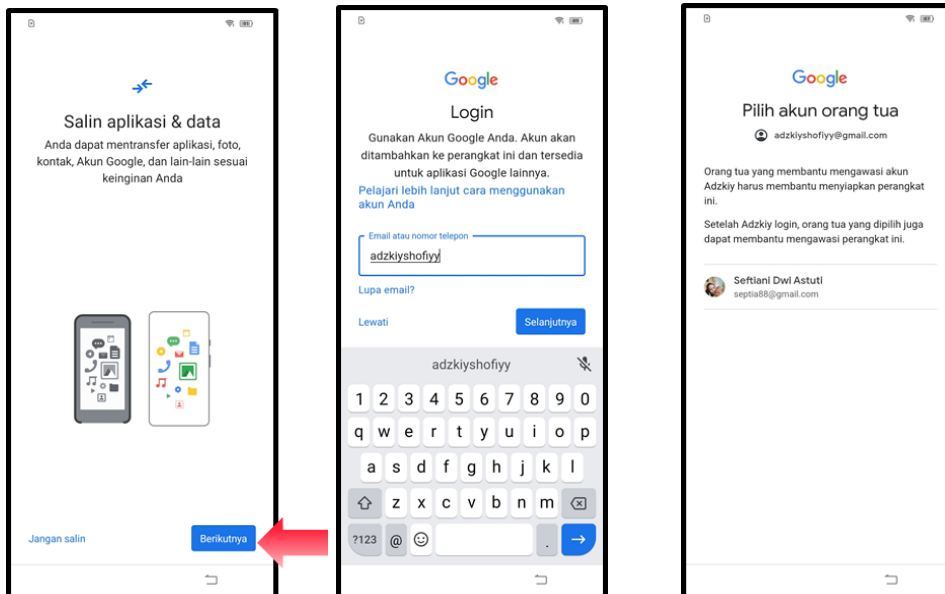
Salin aplikasi & data

Anda dapat mentransfer aplikasi, foto, kontak, Akun Google, dan lain-lain sesuai keinginan Anda

Jangan salin

Berikutnya

Google

Login

Gunakan Akun Google Anda. Akun akan ditambahkan ke perangkat ini dan tersedia untuk aplikasi Google lainnya.

Pelajari lebih lanjut cara menggunakan akun Anda

Email atau nomor telepon

adzkiyshofiyy

Lupa email?

Lewati

Selanjutnya

adzkiyshofiyy

1 2 3 4 5 6 7 8 9 0

q w e r t y u i o p

a s d f g h j k l

z x c v b n m

?123 @ .

Google

Pilih akun orang tua

adzkiyshofiyy@gmail.com

Orang tua yang membantu mengawasi akun Adzkiy harus membantu menyiapkan perangkat ini.

Setelah Adzkiy login, orang tua yang dipilih juga dapat membantu mengawasi perangkat ini.

Seftiani Dwi Astuti
septia88@gmail.com